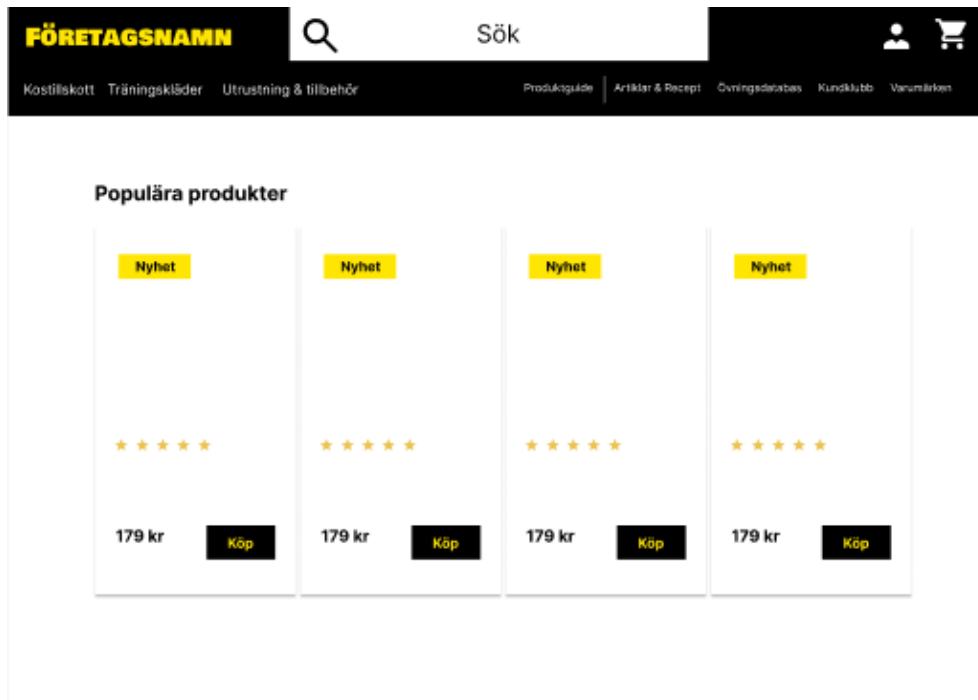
FÖRETAGSNAMN

Sök

Kostillskott Träningskläder Utrustning & tillbehör

Produktguide | Artiklar & Recept Övningsdatabas Kundklubb Varumärken

Populära produkter

Nyhet

179 kr Köp

Nyhet

179 kr Köp

Nyhet

179 kr Köp

Nyhet

179 kr Köp